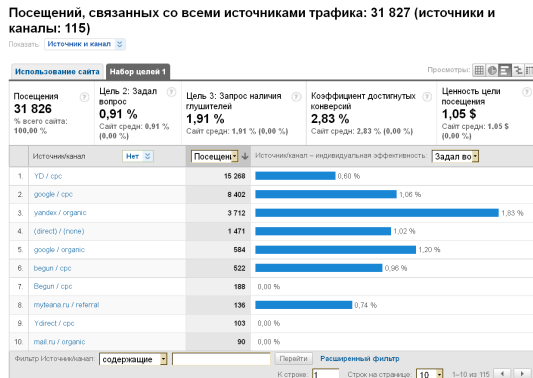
Посещений, связанных со всеми источниками трафика: 31 827 (источники и каналы: 115)

Показать: Источник и канал

Использование сайта | Набор целей 1

Просмотры:

| Посещения 31 826 % всего сайта: 100,00 % | Цель 2: Задал вопрос 0,91 % Сайт средн: 0,91 % (0,00 %) | Цель 3: Запрос наличия глушителей 1,91 % Сайт средн: 1,91 % (0,00 %) | Коэффициент достигнутых конверсий 2,83 % Сайт средн: 2,83 % (0,00 %) | Ценность цели посещения 1,05 $ Сайт средн: 1,05 $ (0,00 %) |
|---|---|---|---|---|

| | Источник/канал Нет | Посещени | Источник/канал – индивидуальная эффективность: Задал во |
|---|---|---|---|
| 1. | YD / cpc | 15 268 | 0,60 % |
| 2. | google / cpc | 8 402 | 1,06 % |
| 3. | yandex / organic | 3 712 | 1,83 % |
| 4. | (direct) / (none) | 1 471 | 1,02 % |
| 5. | google / organic | 584 | 1,20 % |
| 6. | begun / cpc | 522 | 0,96 % |
| 7. | Begun / cpc | 188 | 0,00 % |
| 8. | myteana.ru / referral | 136 | 0,74 % |
| 9. | Ydirect / cpc | 103 | 0,00 % |
| 10. | mail.ru / organic | 90 | 0,00 % |

Фильтр Источник/канал: содержащие Перейти Расширенный фильтр

К строке: 1 Строк на странице: 10 1–10 из 115